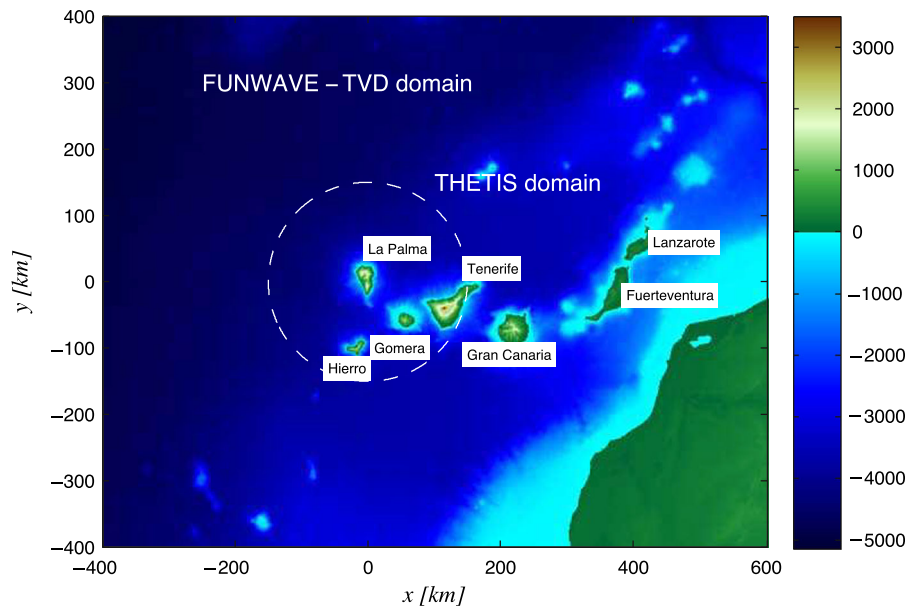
FUNWAVE – TVD domain

THETIS domain

La Palma

Tenerife

Lanzarote

Fuerteventura

Gomera

Hierro

Gran Canaria

400
300
200
100
0
−100
−200
−300
−400

y [km]

−400
−200
0
200
400
600

x [km]

3000
2000
1000
0
−1000
−2000
−3000
−4000
−5000